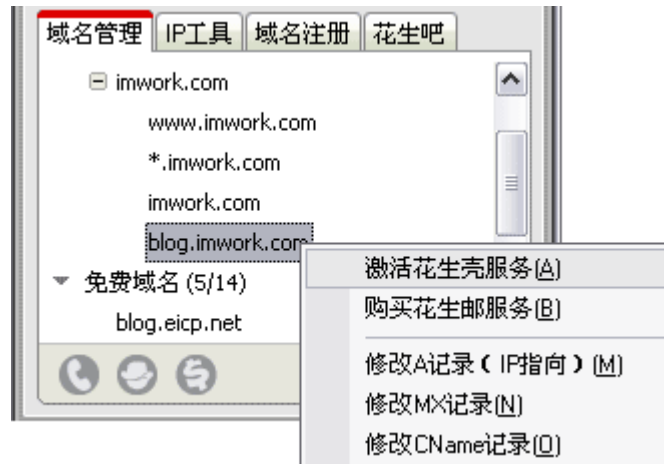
域名管理 | IP工具 | 域名注册 | 花生吧

⊟ imwork.com

www.imwork.com

*.imwork.com

imwork.com

blog.imwork.com

▼ 免费域名 (5/14)

blog.eicp.net

激活花生壳服务(A)

购买花生邮服务(B)

修改A记录（IP指向）(M)

修改MX记录(N)

修改CName记录(O)